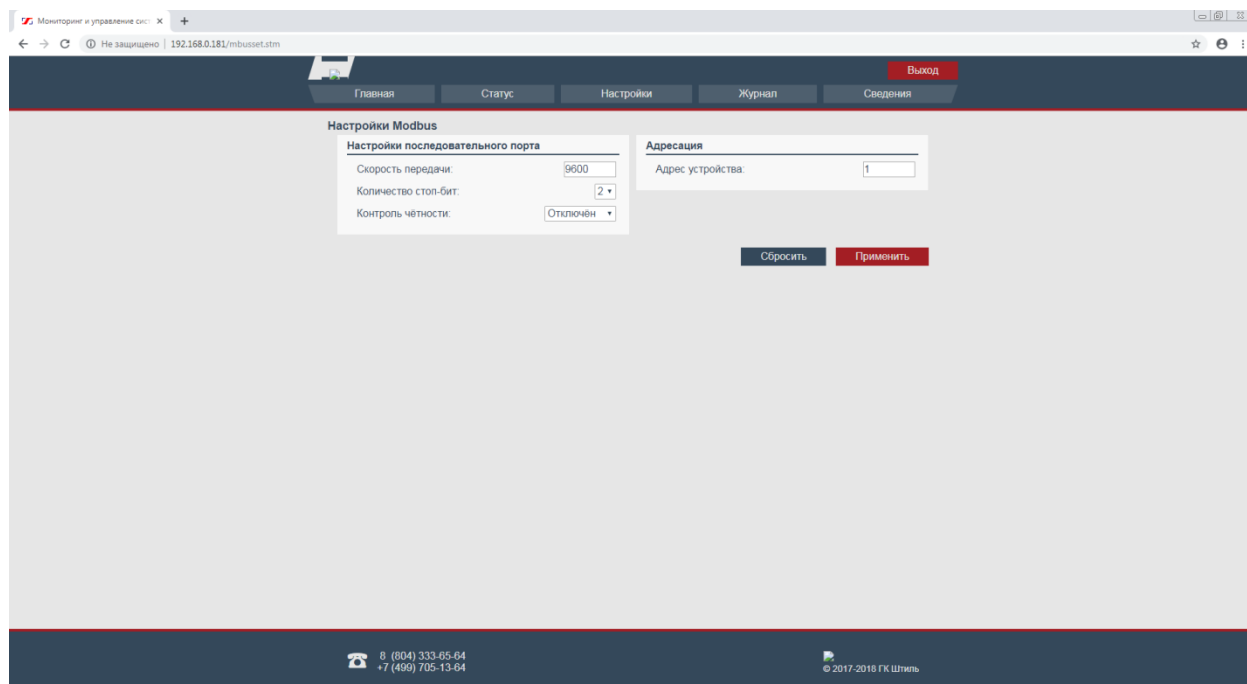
Мониторинг и управление сист ×

Не защищено | 192.168.0.181/mbusset.stm

Выход

Главная Статус Настройки Журнал Сведения

Настройки Modbus

Настройки последовательного порта

Скорость передачи: 9600

Количество стоп-бит: 2

Контроль чётности: Отключён

Адресация

Адрес устройства: 1

Сбросить Применить

8 (804) 333-65-64
+7 (499) 705-13-64

© 2017-2018 ГК Штиль